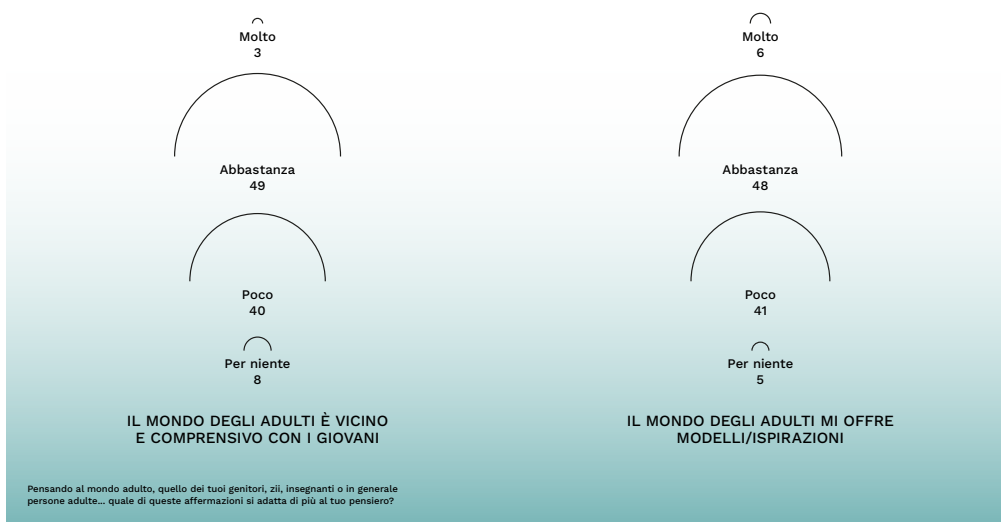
Molto
3

Abbastanza
49

Poco
40

Per niente
8

IL MONDO DEGLI ADULTI È VICINO E COMPRENSIVO CON I GIOVANI

Molto
6

Abbastanza
48

Poco
41

Per niente
5

IL MONDO DEGLI ADULTI MI OFFRE MODELLI/ISPIRAZIONI

Pensando al mondo adulto, quello dei tuoi genitori, zii, insegnanti o in generale persone adulte… quale di queste affermazioni si adatta di più al tuo pensiero?